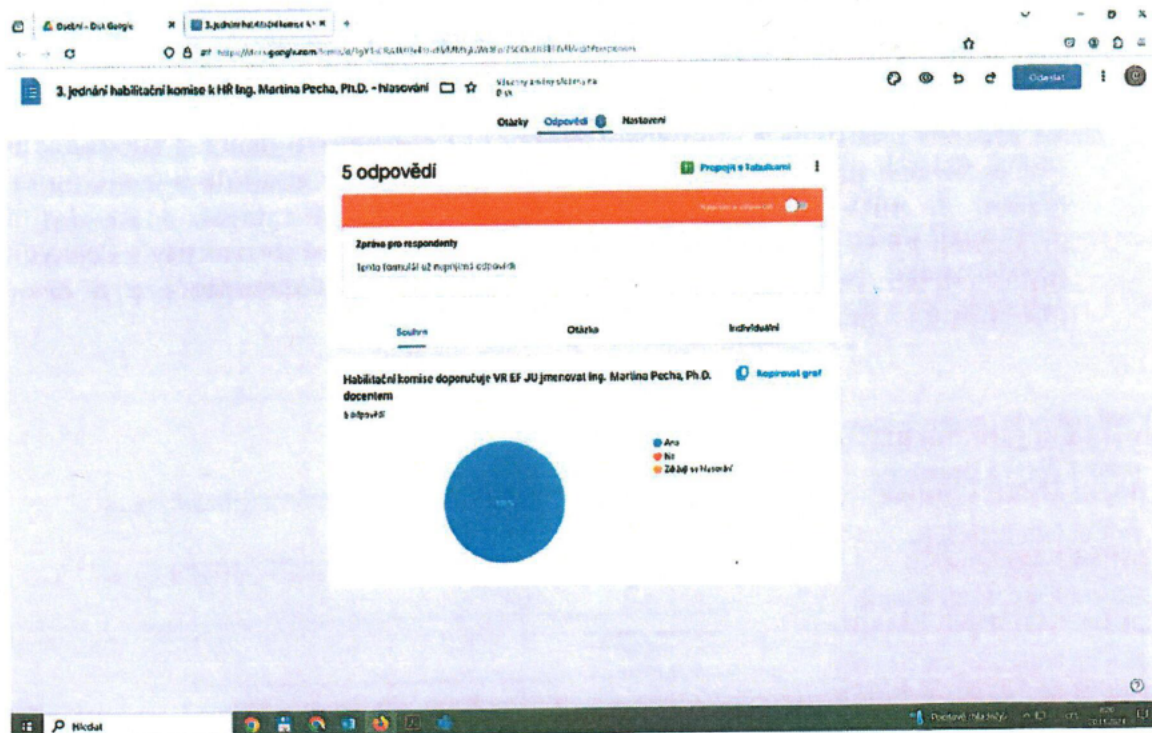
Osobní - Disk Google
3. jednání habilitační komise k H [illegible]

https://docs.google.com/forms/d/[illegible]

3. jednání habilitační komise k HŘ Ing. Martina Pecha, Ph.D. - hlasování

Všechny změny uloženy na Disk

Odeslat

Otázky Odpovědi 5 Nastavení

5 odpovědí

Propojit s Tabulkami

Přijímání odpovědí

Zpráva pro respondenty

Tento formulář už nepřijímá odpovědi

Souhrn Otázka Individuální

Habilitační komise doporučuje VR EF JU jmenovat Ing. Martina Pecha, Ph.D. docentem

5 odpovědí

Kopírovat graf

Ano
Ne
Zdržuji se hlasování

100%

Hledat

Převážně zataženo

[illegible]